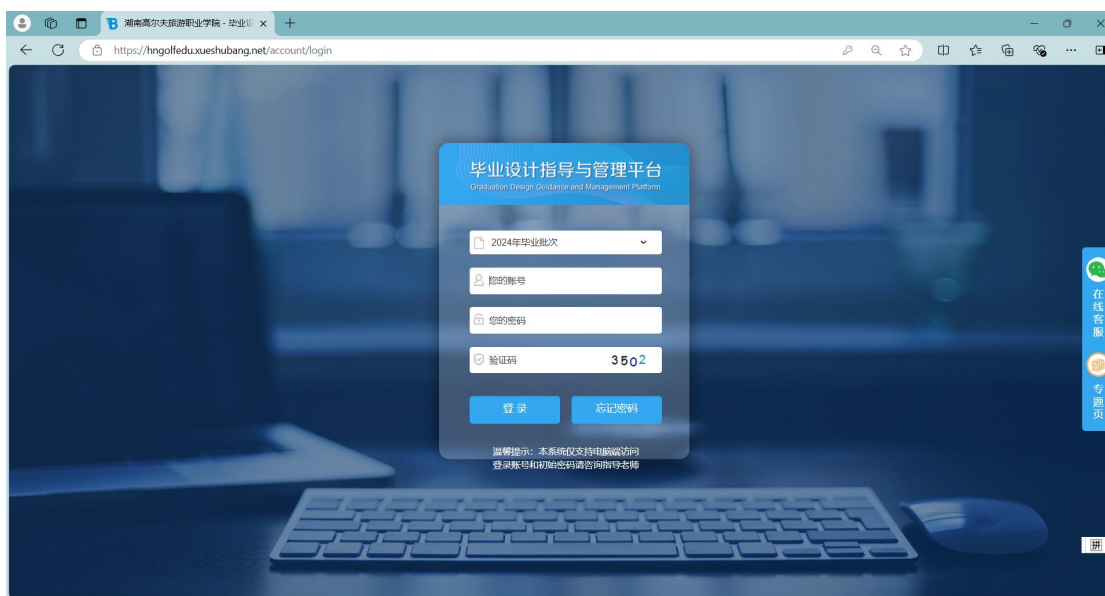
湖南高尔夫旅游职业学院 - 毕业设

https://hngolfedu.xueshubang.net/account/login

毕业设计指导与管理平台
Graduation Design Guidance and Management Platform

2024年毕业批次

您的账号

您的密码

验证码 3502

登 录

忘记密码

温馨提示：本系统仅支持电脑端访问
登录账号和初始密码请咨询指导老师

在线客服

专题页

拼